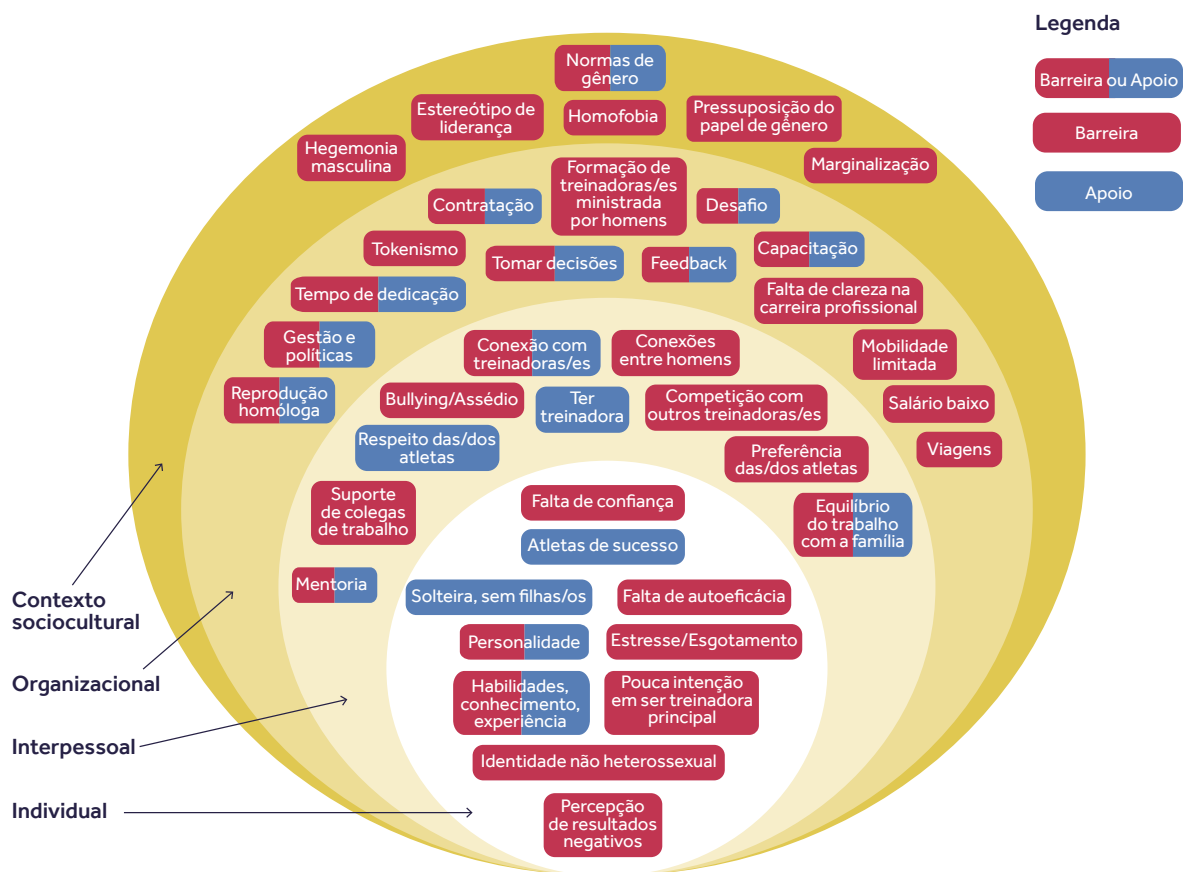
Legenda

Barreira ou Apoio

Barreira

Apoio

Normas de gênero

Estereótipo de liderança

Homofobia

Pressuposição do papel de gênero

Hegemonia masculina

Marginalização

Formação de treinadoras/es ministrada por homens

Contratação

Desafio

Tokenismo

Tomar decisões

Feedback

Capacitação

Tempo de dedicação

Falta de clareza na carreira profissional

Gestão e políticas

Conexão com treinadoras/es

Conexões entre homens

Mobilidade limitada

Reprodução homóloga

Bullying/Assédio

Ter treinadora

Competição com outros treinadoras/es

Salário baixo

Respeito das/dos atletas

Preferência das/dos atletas

Viagens

Suporte de colegas de trabalho

Falta de confiança

Equilíbrio do trabalho com a família

Atletas de sucesso

Mentoria

Solteira, sem filhas/os

Falta de autoeficácia

Contexto sociocultural

Personalidade

Estresse/Esgotamento

Organizacional

Habilidades, conhecimento, experiência

Pouca intenção em ser treinadora principal

Interpessoal

Identidade não heterossexual

Individual

Percepção de resultados negativos